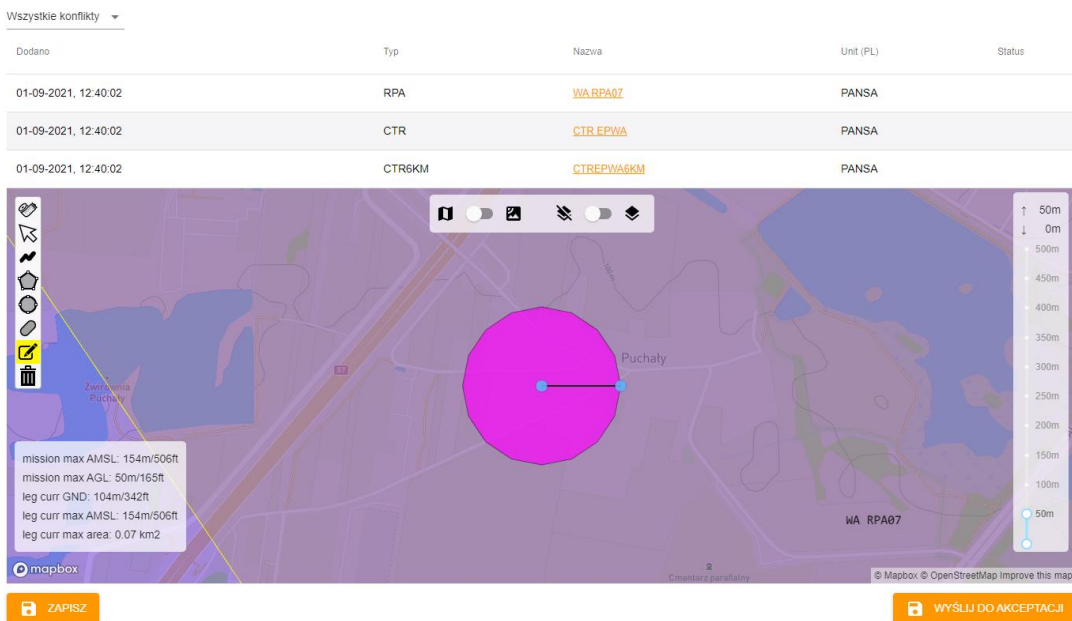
Wszystkie konflikty

| Dodano | Typ | Nazwa | Unit (PL) | Status |
|---|---|---|---|---|
| 01-09-2021, 12:40:02 | RPA | WA RPA07 | PANSA | |
| 01-09-2021, 12:40:02 | CTR | CTR EPWA | PANSA | |
| 01-09-2021, 12:40:02 | CTR6KM | CTREPWA6KM | PANSA | |

↑ 50m
↓ 0m
500m
450m
400m
350m
300m
250m
200m
150m
100m
50m

Puchały
Zwrotnia Puchały
S7
WA RPA07
Cmentarz parafialny

mission max AMSL: 154m/506ft
mission max AGL: 50m/165ft
leg curr GND: 104m/342ft
leg curr max AMSL: 154m/506ft
leg curr max area: 0.07 km2

mapbox
© Mapbox © OpenStreetMap Improve this map

ZAPISZ
WYŚLIJ DO AKCEPTACJI